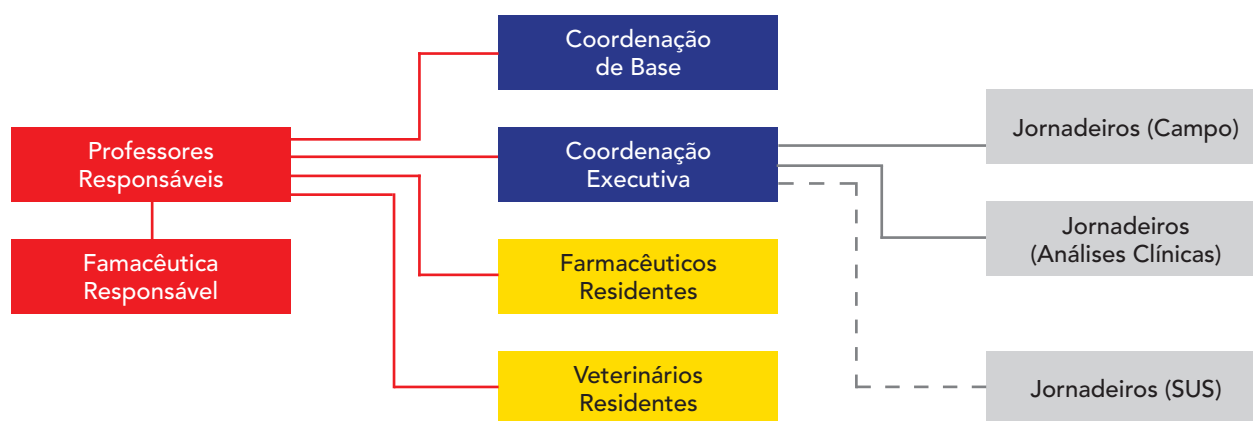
Coordenação de Base

Professores Responsáveis

Coordenação Executiva

Jornadeiros (Campo)

Jornadeiros (Análises Clínicas)

Famacêutica Responsável

Farmacêuticos Residentes

Veterinários Residentes

Jornadeiros (SUS)